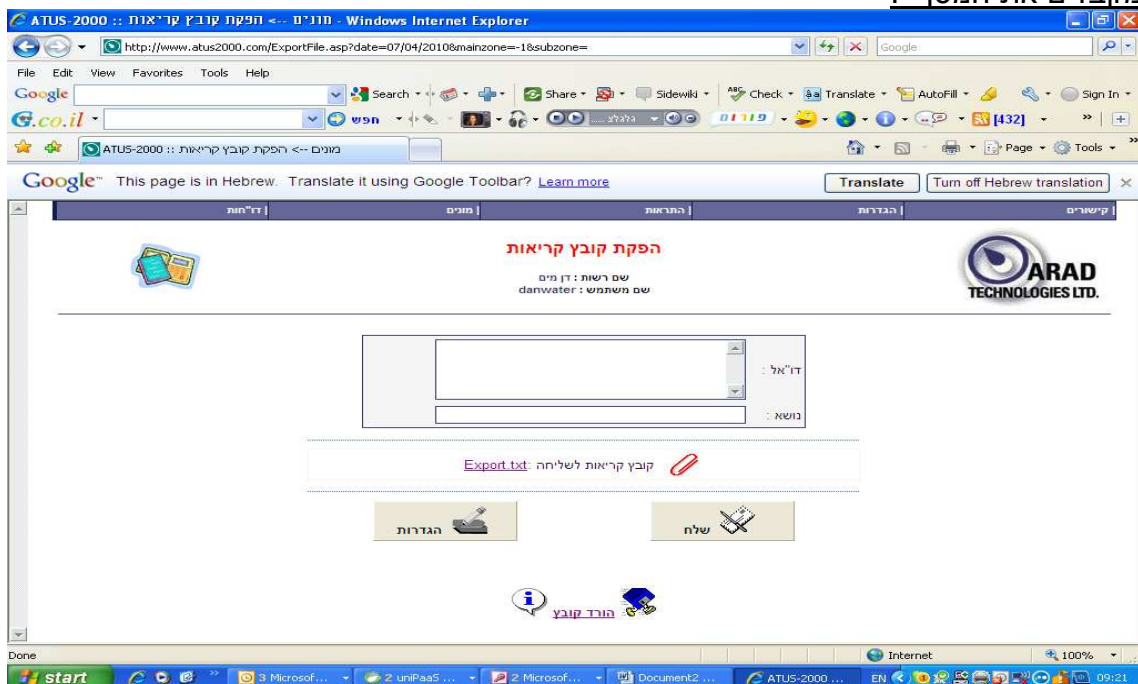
ATUS-2000 :: הפקת קובץ קריאות --> מונים - Windows Internet Explorer

http://www.atus2000.com/ExportFile.asp?date=07/04/2010&mainzone=-1&subzone=

Google

File Edit View Favorites Tools Help

Google Search Share Sidewiki Check Translate AutoFill Sign In

G.co.il חפש פורום [432]

ATUS-2000 :: הפקת קובץ קריאות --> מונים

Page Tools

Google This page is in Hebrew. Translate it using Google Toolbar? Learn more Translate Turn off Hebrew translation

קישורים | הגדרות | התראות | מונים | דו"חות

הפקת קובץ קריאות

שם רשות : דן מים
שם משתמש : danwater

ARAD TECHNOLOGIES LTD.

דו"אל :

נושא :

קובץ קריאות לשליחה : Export.txt

שלח

הגדרות

הורד קובץ

Done Internet 100%

start 3 Microsof... 2 uniPaaS ... 2 Microsof... Document2 ... ATUS-2000 ... EN 09:21